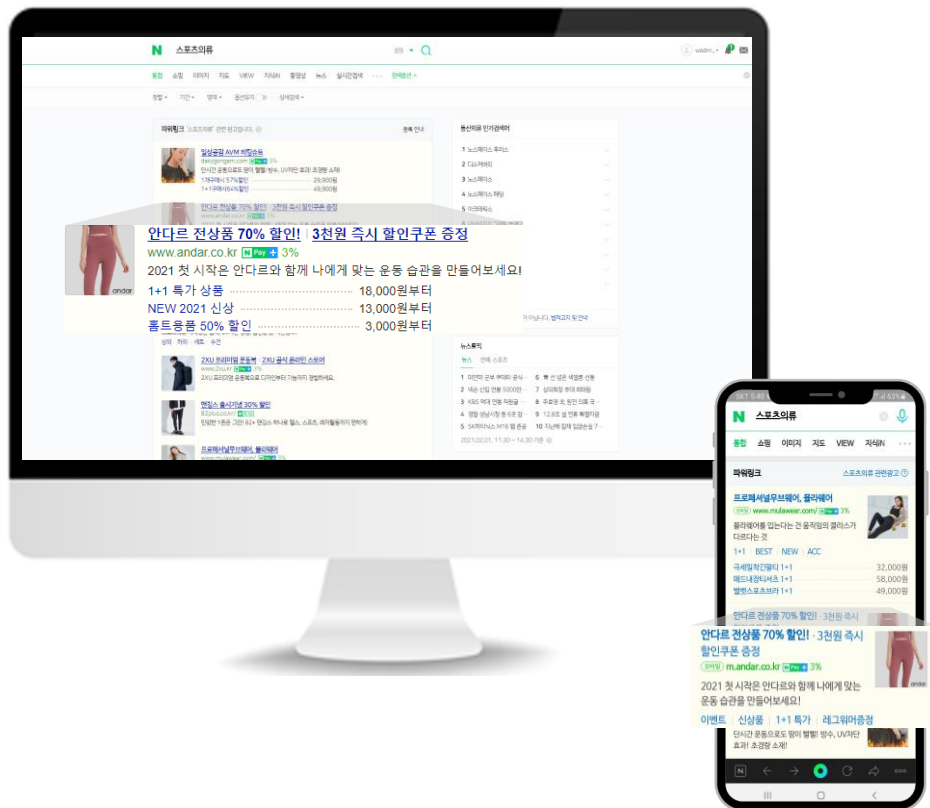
N 스포츠의류

통합 쇼핑 이미지 지도 VIEW 지식iN 동영상 뉴스 실시간검색

파워링크

일상공감 AVM 레깅스
dailygongam.com
1+1할인 57%할인 29,900원
1+1특가 64%할인 49,900원

안다르 전상품 70% 할인! | 3천원 즉시 할인쿠폰 증정
www.andar.co.kr N Pay + 3%
2021 첫 시작은 안다르와 함께 나에게 맞는 운동 습관을 만들어보세요!
1+1 특가 상품 18,000원부터
NEW 2021 신상 13,000원부터
홈트용품 50% 할인 3,000원부터

2XU 프리미엄 운동복 | 2XU 공식 온라인 스토어
www.2xu.kr

뉴스토픽

N 스포츠의류
통합 쇼핑 이미지 지도 VIEW 지식iN
파워링크 스포츠의류 관련광고
프로페셔널무브웨어, 뮬라웨어
www.mulawear.com/ N Pay 3%
뮬라웨어를 입는다는 건 움직임의 클래스가 다르다는 것
1+1 BEST NEW ACC
극세밀착긴팔티 1+1 32,000원
패드내장티셔츠 1+1 58,000원
벨벳스포츠브라 1+1 49,000원

안다르 전상품 70% 할인! · 3천원 즉시 할인쿠폰 증정
m.andar.co.kr N Pay + 3%
2021 첫 시작은 안다르와 함께 나에게 맞는 운동 습관을 만들어보세요!
이벤트 | 신상품 | 1+1 특가 | 레그워머증정
단시간 운동으로도 땀이 뻘뻘! 방수, UV차단 효과! 초경량 소재!